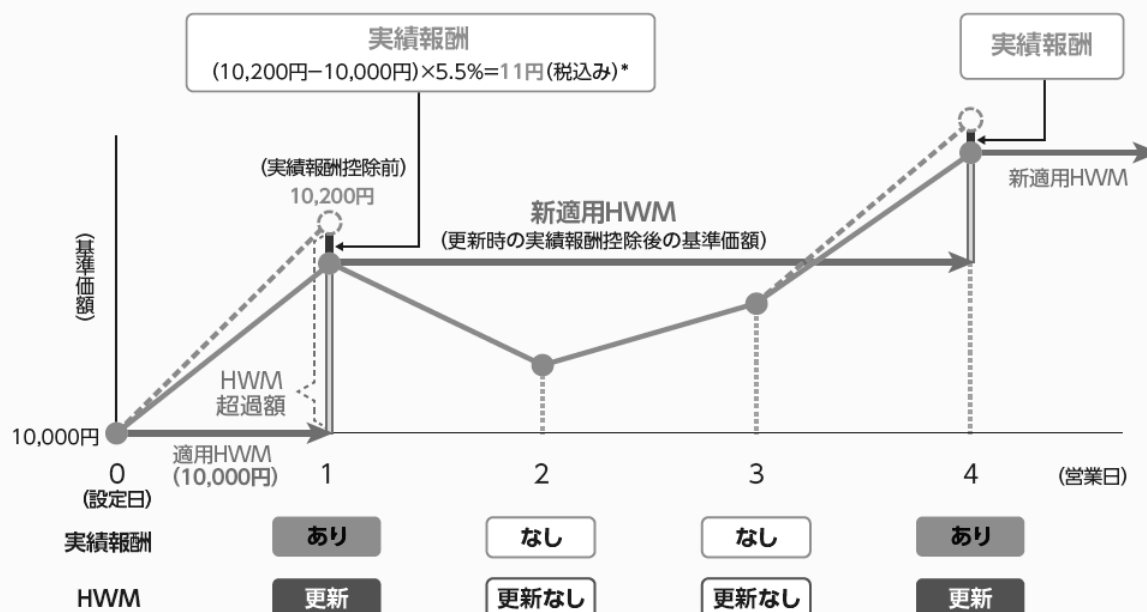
実績報酬
(10,200円−10,000円)×5.5%=11円(税込み)*

実績報酬

(実績報酬控除前)
10,200円

新適用HWM
(更新時の実績報酬控除後の基準価額)

新適用HWM

(基準価額)

HWM
超過額

10,000円

適用HWM
(10,000円)

0
(設定日)

1

2

3

4

(営業日)

| 実績報酬 | あり | なし | なし | あり |
|---|---|---|---|---|
| HWM | 更新 | 更新なし | 更新なし | 更新 |